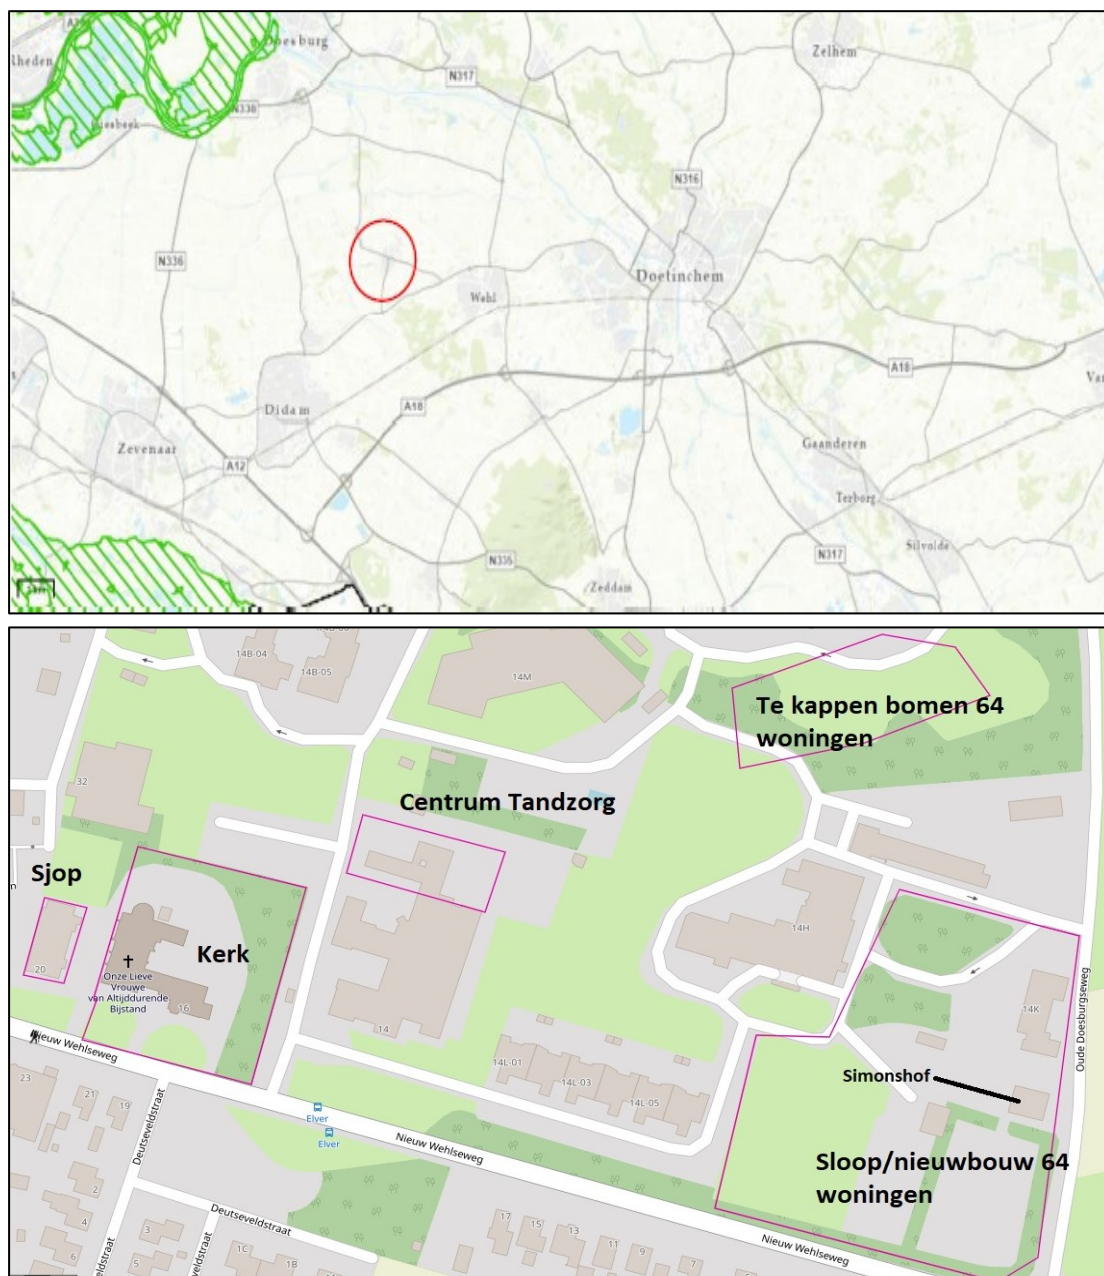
Doesburg
heden
N317
Zelhem
N338
N316
N336
Doetinchem
Wehl
A18
Var
Didam
A18
Zevenaar
A12
Gaanderen
Terborg
N335
N317
Silvolde
Zeddam

14B-04
14B-05
14M
Te kappen bomen 64 woningen
32
Centrum Tandzorg
Sjop
Kerk
Onze Lieve Vrouwe van Altijddurende Bijstand
20
16
14H
14K
14
14L-01
14L-03
14L-05
Nieuw Wehlseweg
23
21
19
Deutseveldstraat
Elver
Elver
Nieuw Wehlseweg
Simonshof
Sloop/nieuwbouw 64 woningen
Oude Doesburgseweg
2
4
6
3
5
1C
1B
17
15
13
11
9
7
Deutseveldstraat
Nieuw Wehlseweg